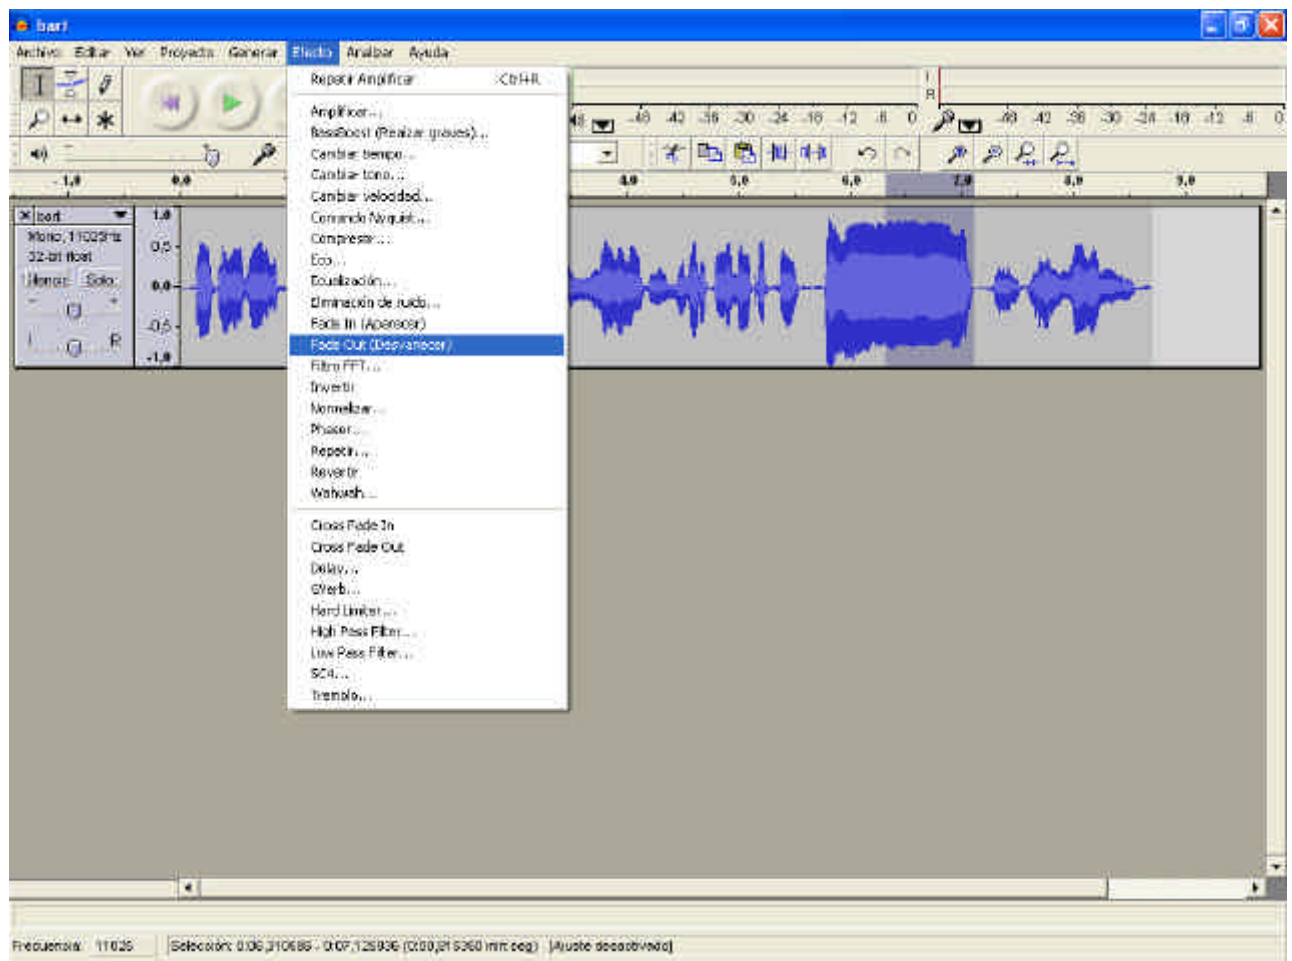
bart

Archivo Editar Ver Proyecto Generar Efecto Analizar Ayuda

Repetir Amplificar Ctrl+R

Amplificar...
BassBoost (Realzar graves)...
Cambiar tiempo...
Cambiar tono...
Cambiar velocidad...
Comando Nyquist...
Compresor...
Eco...
Ecualización...
Eliminación de ruido...
Fade In (Aparecer)
Fade Out (Desvanecer)
Filtro FFT...
Invertir
Normalizar...
Phaser...
Repetir...
Revertir
Wahwah...

Cross Fade In
Cross Fade Out
Delay...
GVerb...
Hard Limiter...
High Pass Filter...
Low Pass Filter...
SC4...
Tremolo...

bart
Mono, 11025Hz
32-bit float
Silencio Solo
L R

1,0 0,5 0,0 -0,5 -1,0

-1,0 0,0 4,0 5,0 6,0 7,0 8,0 9,0

-48 -42 -36 -30 -24 -18 -12 -6 0
-48 -42 -36 -30 -24 -18 -12 -6 0
L R

Frecuencia: 11025 Selección: 0:06,310686 - 0:07,125936 (0:00,815260 min:seg) [Ajuste desactivado]